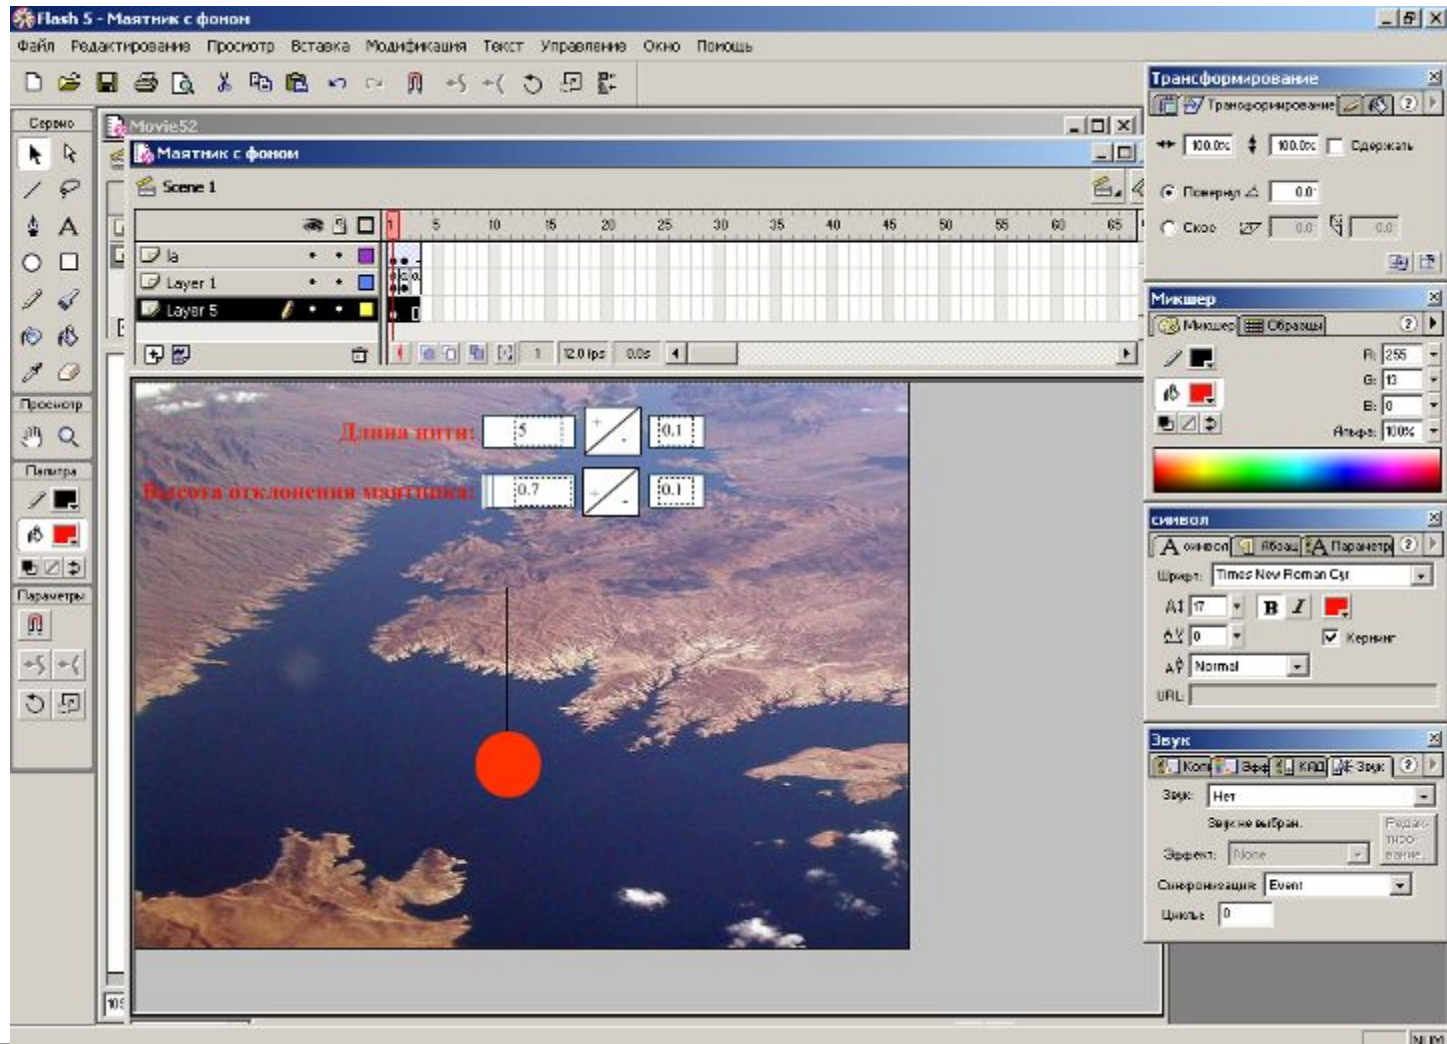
Flash 5 - Маятник с фоном

Файл Редактирование Просмотр Вставка Модификация Текст Управление Окно Помощь

Сервис

Просмотр

Палитра

Параметры

Movie52

Маятник с фоном

Scene 1

1 5 10 15 20 25 30 35 40 45 50 55 60 65

la

Layer 1

Layer 5

1 12.0 fps 0.0s

Длина нити: 5 0.1

Высота отклонения маятника: 0.7 0.1

Трансформирование

Трансформирование

100.0% 100.0% Сдержать

Повернуть 0.0°

Скос 0.0° 0.0°

Микшер

Микшер Образцы

R: 255

G: 13

B: 0

Альфа: 100%

символ

символ Абзац Параметры

Шрифт: Times New Roman Cyr

17

B I

0

Кернинг

Normal

URL

Звук

Кон Эфф КАД Звук

Звук: Нет

Звук не выбран.

Редактирование

Эффект: None

Синхронизация: Event

Циклы: 0

NUM